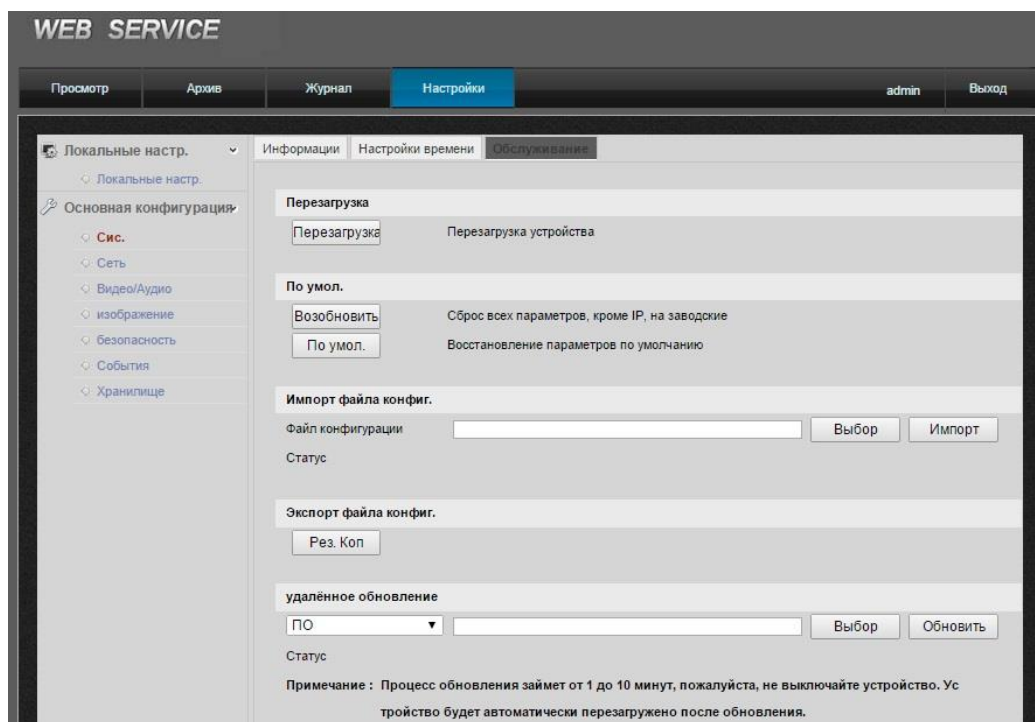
WEB SERVICE

Просмотр Архив Журнал Настройки admin Выход

Локальные настр.
Локальные настр.
Основная конфигурация
Сис.
Сеть
Видео/Аудио
изображение
безопасность
События
Хранилище

Информации Настройки времени Обслуживание

Перезагрузка
Перезагрузка Перезагрузка устройства

По умол.
Возобновить Сброс всех параметров, кроме IP, на заводские
По умол. Восстановление параметров по умолчанию

Импорт файла конфиг.
Файл конфигурации Выбор Импорт
Статус

Экспорт файла конфиг.
Рез. Коп

удалённое обновление
ПО Выбор Обновить
Статус
Примечание : Процесс обновления займет от 1 до 10 минут, пожалуйста, не выключайте устройство. Устройство будет автоматически перезагружено после обновления.